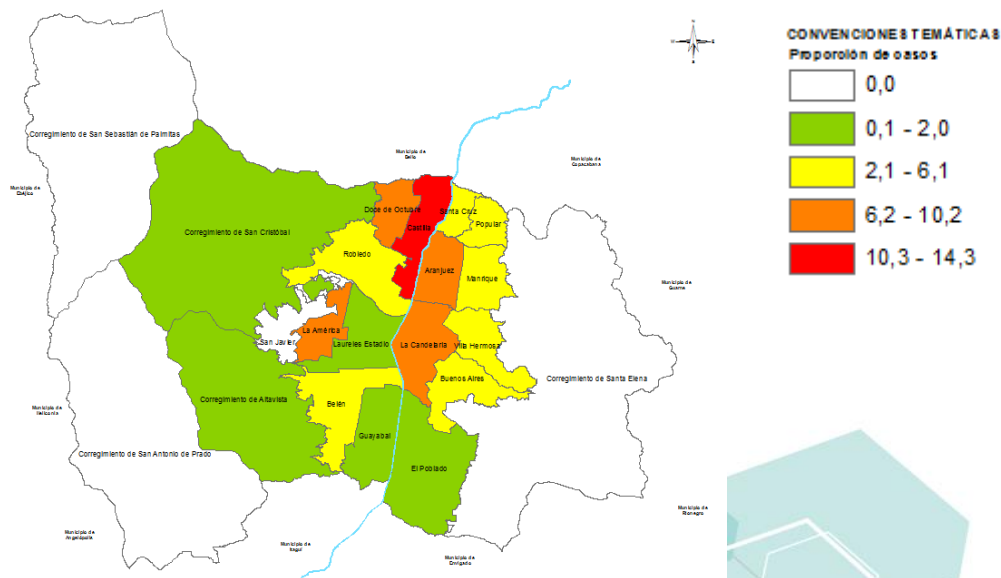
CONVENCIONES TEMÁTICAS
Proporción de casos
0,0
0,1 - 2,0
2,1 - 6,1
6,2 - 10,2
10,3 - 14,3

Corregimiento de San Sebastián de Palmitas
Municipio de Ebéjico
Municipio de Bello
Municipio de Copacabana
Corregimiento de San Cristóbal
Doce de Octubre
Castilla
Santa Cruz
Popular
Robledo
Aranjuez
Manrique
Municipio de Guarne
La América
San Javier
Laureles Estadio
La Candelaria
Villa Hermosa
Buenos Aires
Corregimiento de Santa Elena
Corregimiento de Altavista
Belén
Municipio de Heliconia
Guayabal
Corregimiento de San Antonio de Prado
El Poblado
Municipio de Rionegro
Municipio de Angelópolis
Municipio de Itagüí
Municipio de Envigado